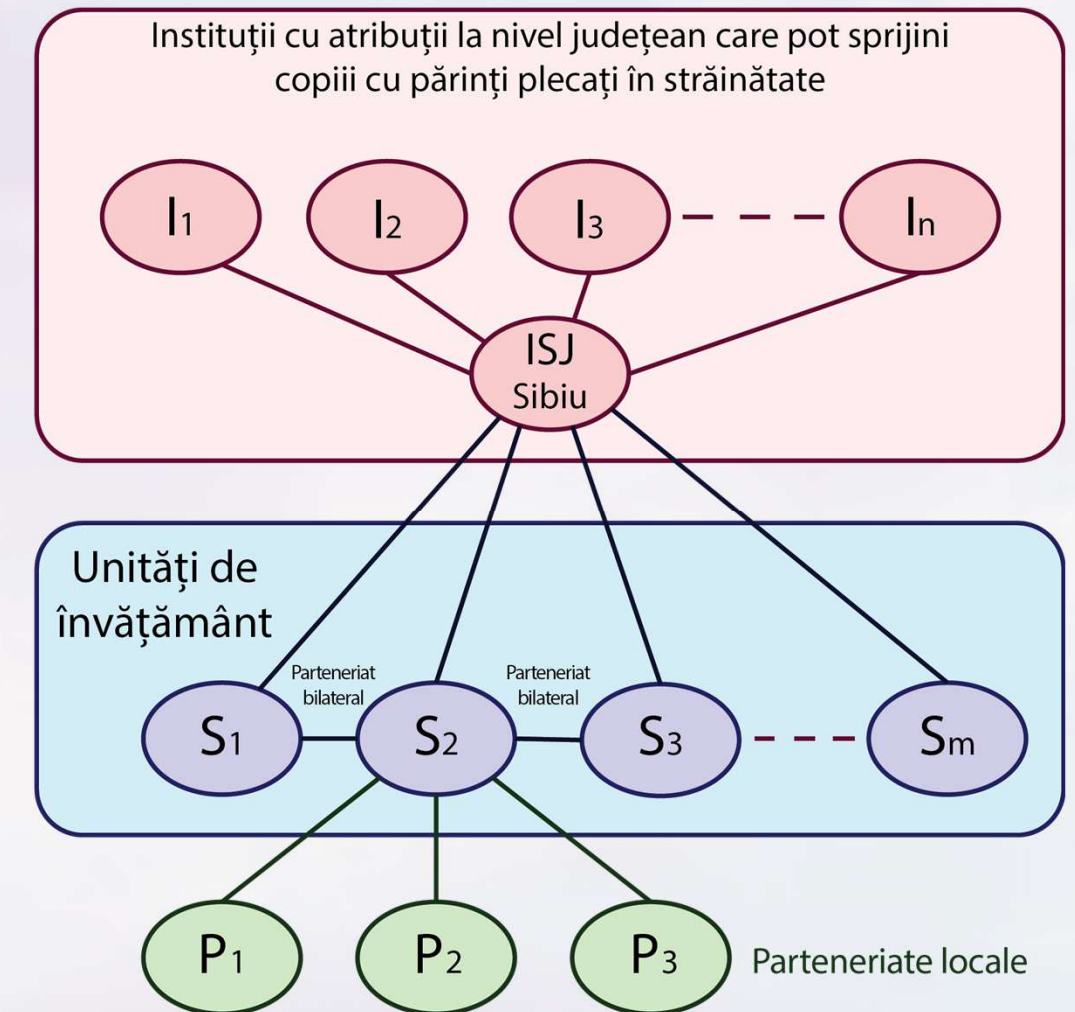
Instituții cu atribuții la nivel județean care pot sprijini copiii cu părinți plecați în străinătate

$I_1$

$I_2$

$I_3$

$I_n$

ISJ Sibiu

Unități de învățământ

Parteneriat bilateral

Parteneriat bilateral

$S_1$

$S_2$

$S_3$

$S_m$

$P_1$

$P_2$

$P_3$

Parteneriate locale